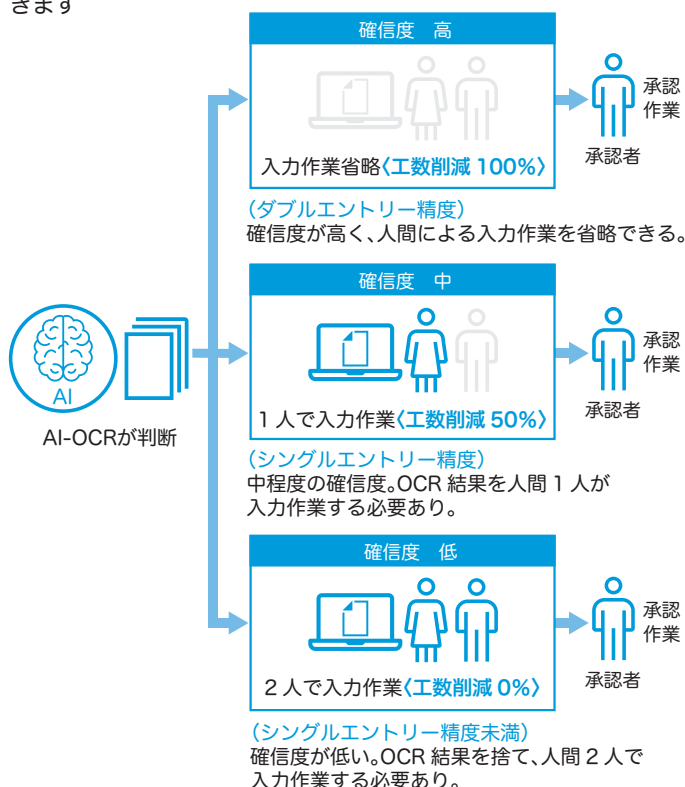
きます

AI

AI-OCRが判断

確信度　高

入力作業省略〈工数削減 100%〉

承認作業

承認者

（ダブルエントリー精度）
確信度が高く、人間による入力作業を省略できる。

確信度　中

1 人で入力作業〈工数削減 50%〉

承認作業

承認者

（シングルエントリー精度）
中程度の確信度。OCR 結果を人間 1 人が入力作業する必要あり。

確信度　低

2 人で入力作業〈工数削減 0%〉

承認作業

承認者

（シングルエントリー精度未満）
確信度が低い。OCR 結果を捨て、人間 2 人で入力作業する必要あり。